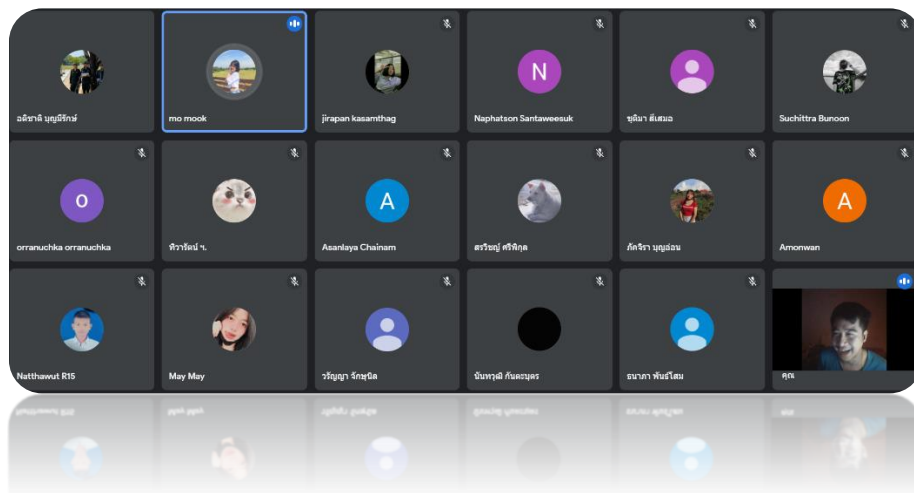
อดิชาติ บุญมีรักษ์
mo mook
jirapan kasamthag
N
Naphatson Santaweesuk
ชุติมา ดีเสมอ
Suchittra Bunoon
O
orranuchka orranuchka
ทิวารัตน์ ฯ.
A
Asanlaya Chainam
ศรวิชญ์ ศรีพิกุล
ภัคจิรา บุญอ่อน
A
Amonwan
Natthawut R15
May May
วรัญญา จักษุนิล
นันทวุฒิ กันตะบุตร
ธนาภา พันธ์โสม
คุณ